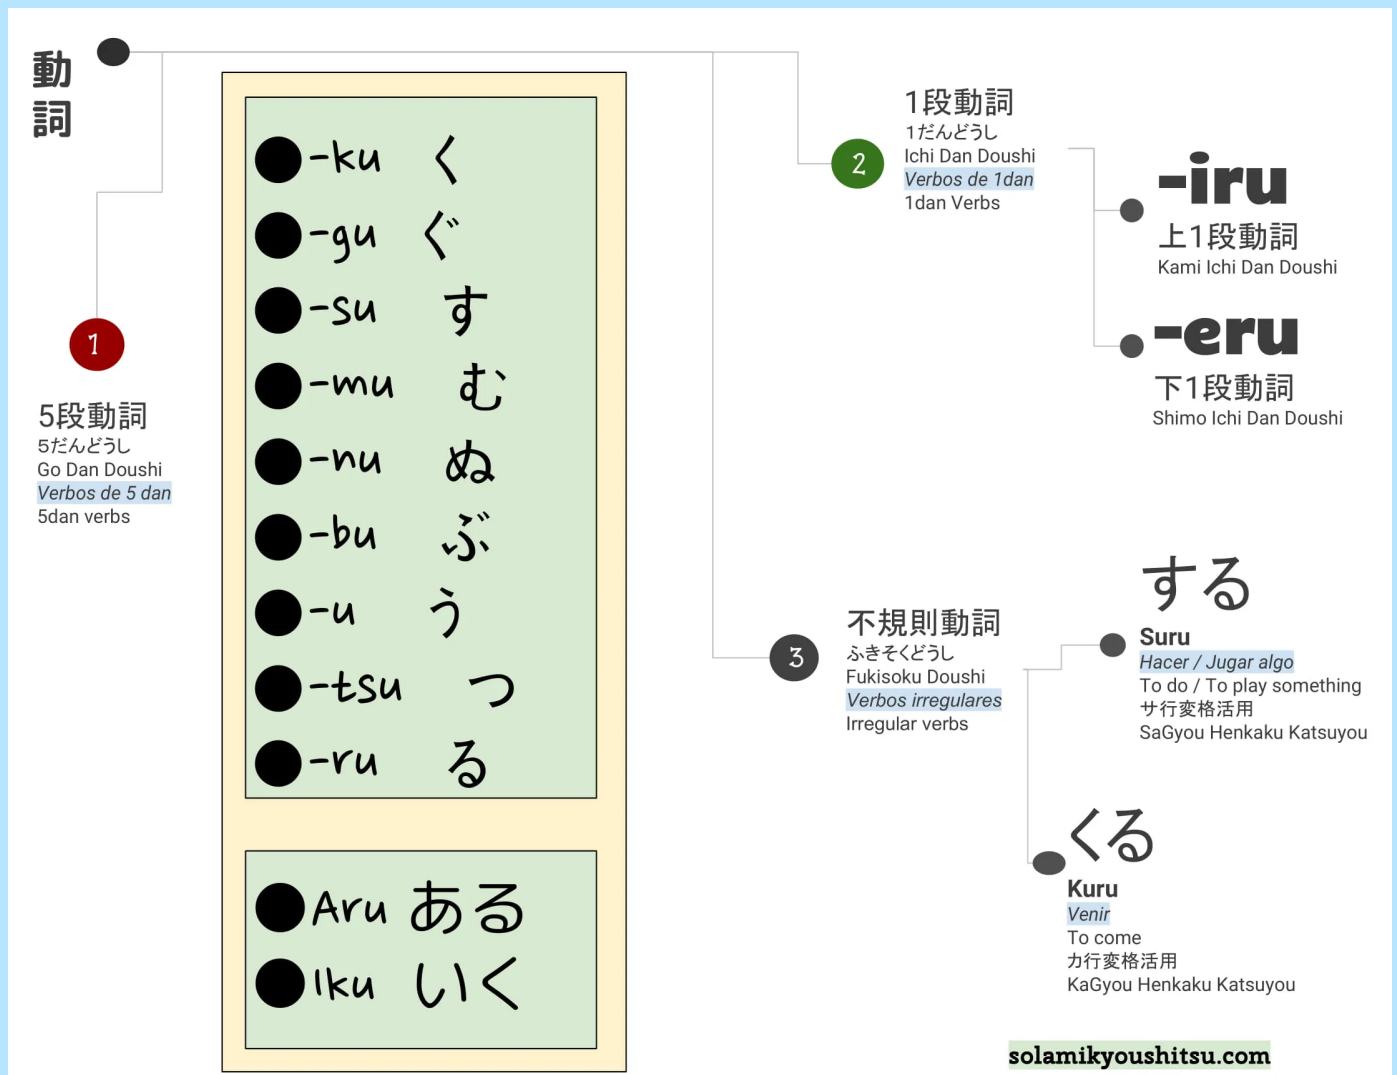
動詞

1

5段動詞
5だんどうし
Go Dan Doushi
Verbos de 5 dan
5dan verbs

-ku く
-gu ぐ
-su す
-mu む
-nu ぬ
-bu ぶ
-u う
-tsu つ
-ru る

Aru ある
Iku いく

2

1段動詞
1だんどうし
Ichi Dan Doushi
Verbos de 1dan
1dan Verbs

-iru
上1段動詞
Kami Ichi Dan Doushi

-eru
下1段動詞
Shimo Ichi Dan Doushi

3

不規則動詞
ふきそくどうし
Fukisoku Doushi
Verbos irregulares
Irregular verbs

する
Suru
Hacer / Jugar algo
To do / To play something
サ行変格活用
SaGyou Henkaku Katsuyou

くる
Kuru
Venir
To come
カ行変格活用
KaGyou Henkaku Katsuyou

solamikyoushitsu.com